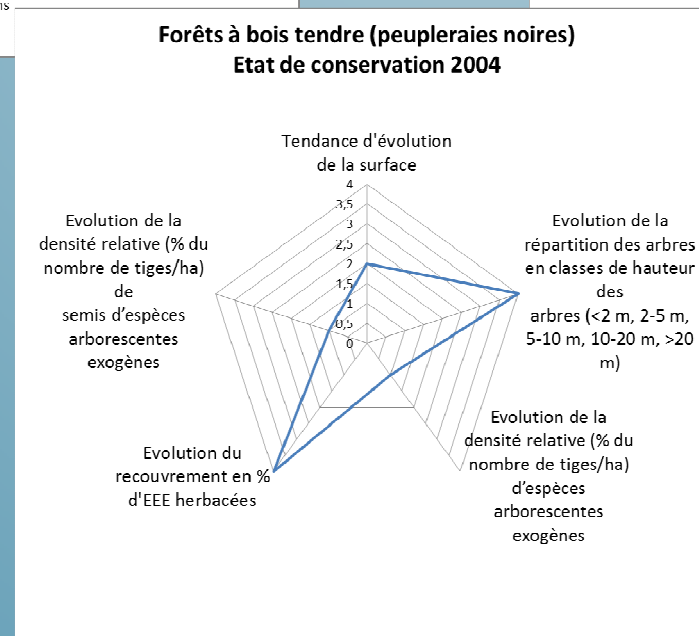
ns

Forêts à bois tendre (peupleraies noires)
Etat de conservation 2004

Tendance d'évolution de la surface

4
3,5
3
2,5
2
1,5
1
0,5
0

Evolution de la répartition des arbres en classes de hauteur des arbres (<2 m, 2-5 m, 5-10 m, 10-20 m, >20 m)

Evolution de la densité relative (% du nombre de tiges/ha) d'espèces arborescentes exogènes

Evolution du recouvrement en % d'EEE herbacées

Evolution de la densité relative (% du nombre de tiges/ha) de semis d'espèces arborescentes exogènes